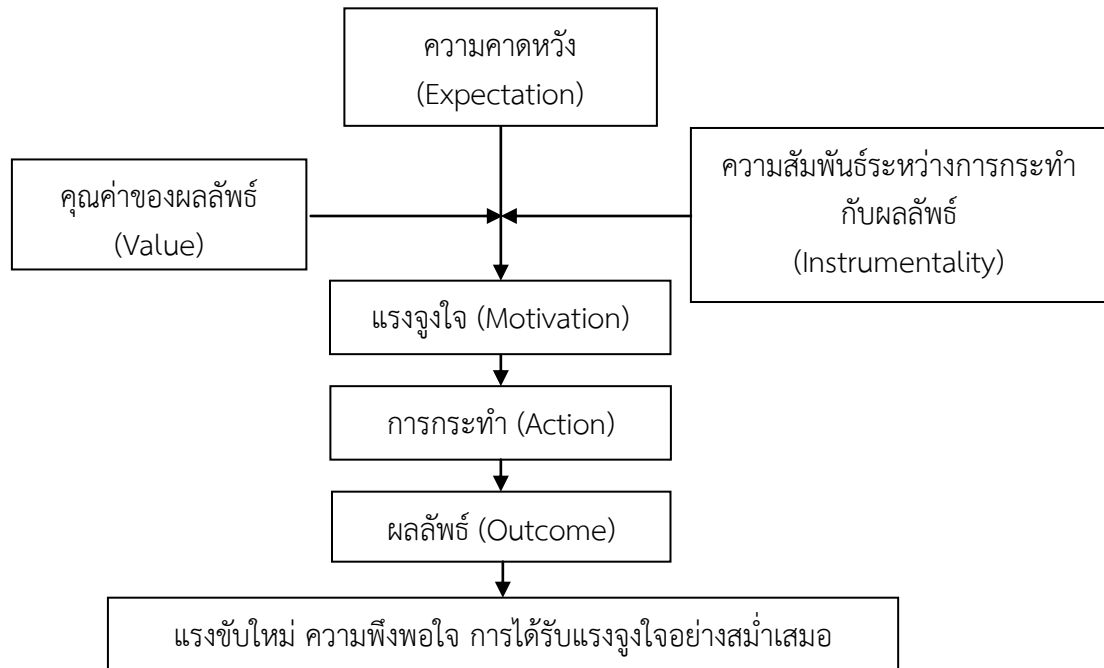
ความคาดหวัง
(Expectation)

คุณค่าของผลลัพธ์
(Value)

ความสัมพันธ์ระหว่างการกระทำกับผลลัพธ์
(Instrumentality)

แรงจูงใจ (Motivation)

การกระทำ (Action)

ผลลัพธ์ (Outcome)

แรงขับใหม่ ความพึงพอใจ การได้รับแรงจูงใจอย่างสม่ำเสมอ